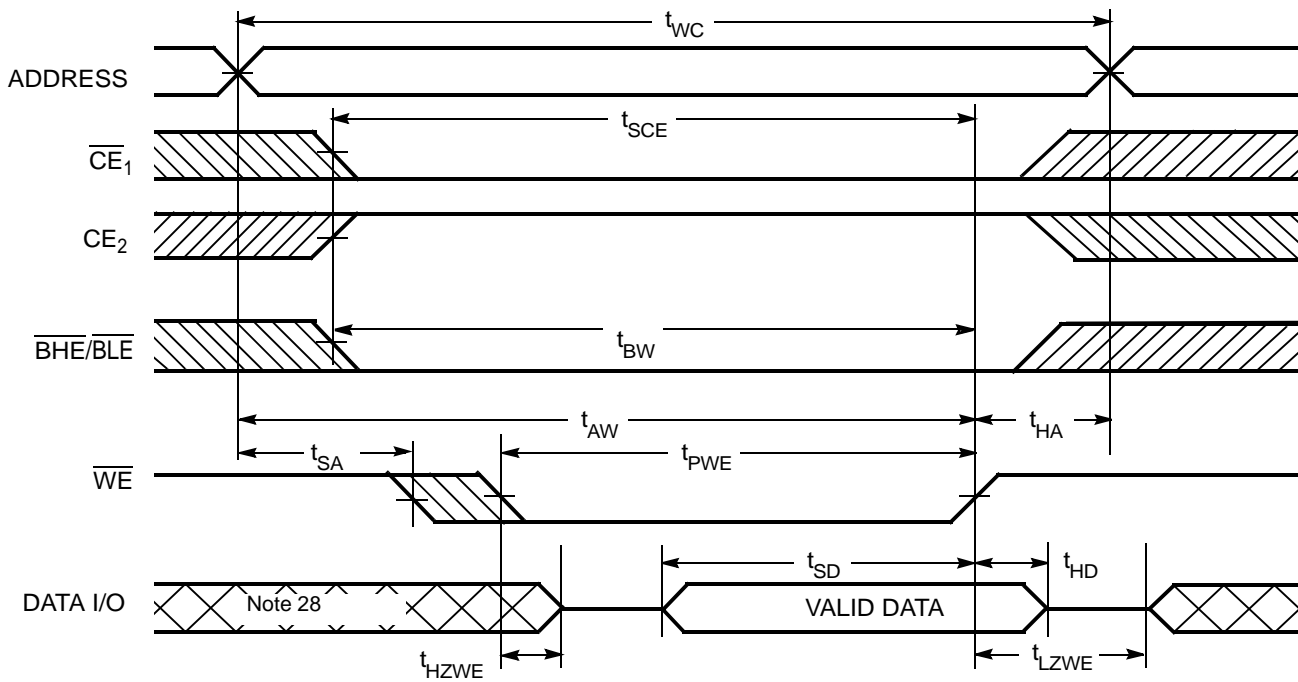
$t_{WC}$

ADDRESS

$t_{SCE}$

$\overline{CE}_1$

$CE_2$

$\overline{BHE}/\overline{BLE}$

$t_{BW}$

$t_{AW}$

$t_{HA}$

$t_{SA}$

$t_{PWE}$

$\overline{WE}$

$t_{SD}$

$t_{HD}$

DATA I/O

Note 28

VALID DATA

$t_{HZWE}$

$t_{LZWE}$